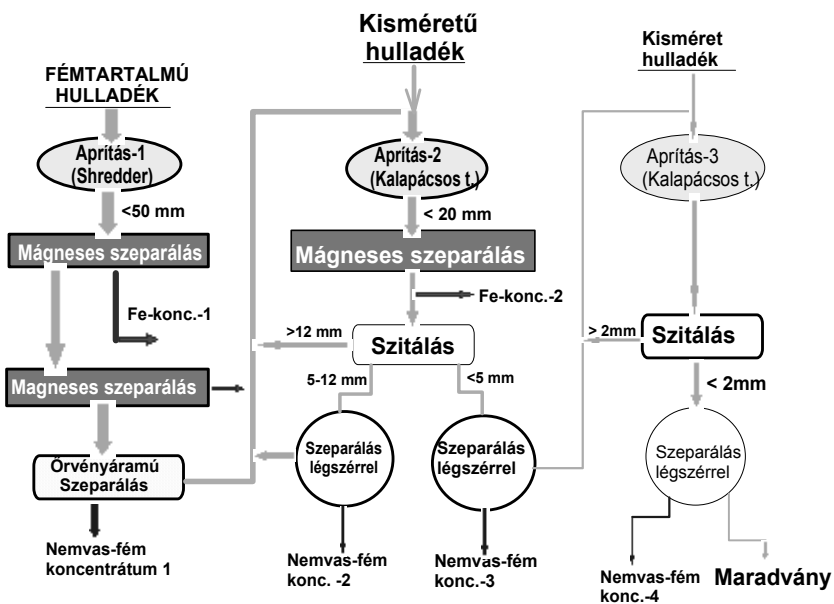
Kisméretű hulladék

FÉMTARTALMÚ HULLADÉK

Kisméret hulladék

Aprítás-1 (Shredder)

<50 mm

Mágneses szeparálás

Fe-konc.-1

Magneses szeparálás

Örvényáramú Szeparálás

Nemvas-fém koncentrátum 1

Aprítás-2 (Kalapácsos t.)

< 20 mm

Mágneses szeparálás

Fe-konc.-2

>12 mm

Szitálás

5-12 mm

<5 mm

Szeparálás légszérrel

Szeparálás légszérrel

Nemvas-fém konc. -2

Nemvas-fém konc.-3

Aprítás-3 (Kalapácsos t.)

> 2mm

Szitálás

< 2mm

Szeparálás légszérrel

Nemvas-fém konc.-4

Maradvány